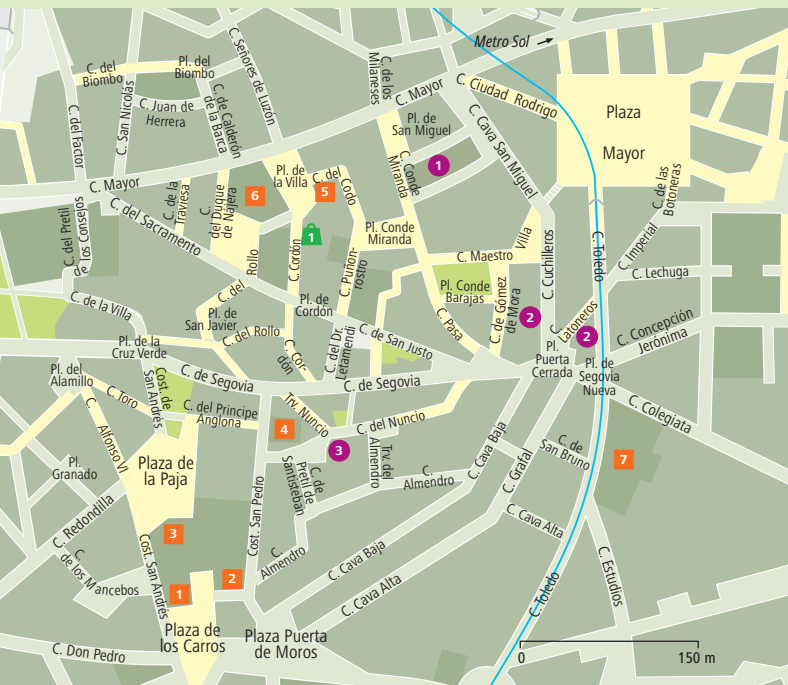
Metro Sol
C. del Biombo
Pl. del Biombo
C. Señores de Luzón
C. de los Milaneses
C. Mayor
C. Ciudad Rodrigo
Plaza Mayor
C. del Factor
C. San Nicolás
C. Juan de Herrera
C. de Calderón de la Barca
Pl. de San Miguel
C. Cava San Miguel
1
C. Conde Miranda
C. Mayor
C. de la Traviesa
C. del Duque de Nájera
6
Pl. de la Villa
5
C. del Codo
C. de las Botoneras
C. del Pretil de los Consejos
C. del Sacramento
Rollo
C. Cordón
1
Pl. Conde Miranda
C. Cuchilleros
C. Toledo
C. Imperial
C. Maestro Villa
C. Lechuga
C. Puñonrostro
Pl. Conde Barajas
C. de la Villa
C. del
Pl. de San Javier
Pl. de Cordón
C. de Gómez de Mora
2
C. Latoneros
2
C. Concepción Jerónima
C. del Rollo
C. del Dr. Letamendi
C. de San Justo
C. Pasa
Pl. de la Cruz Verde
C. Cordón
Pl. Puerta Cerrada
Pl. de Segovia Nueva
Pl. del Alamillo
C. de Segovia
C. de Segovia
C. Toro
Cost. de San Andrés
C. del Príncipe Anglona
Trv. Nuncio
C. del Nuncio
C. Colegiata
C. Alfonso VI
4
3
C. del Almendro
Trv. del Almendro
C. Cava Baja
C. de San Bruno
7
Pl. Granado
Plaza de la Paja
C. de Pretil de Santisteban
C. Almendro
C. Grafal
C. Redondilla
3
Cost. San Pedro
C. Cava Alta
C. de los Mancebos
Cost. San Andrés
C. Almendro
C. Cava Baja
1
2
C. Cava Alta
C. Estudios
C. Toledo
Plaza de los Carros
Plaza Puerta de Moros
C. Don Pedro
0
150 m